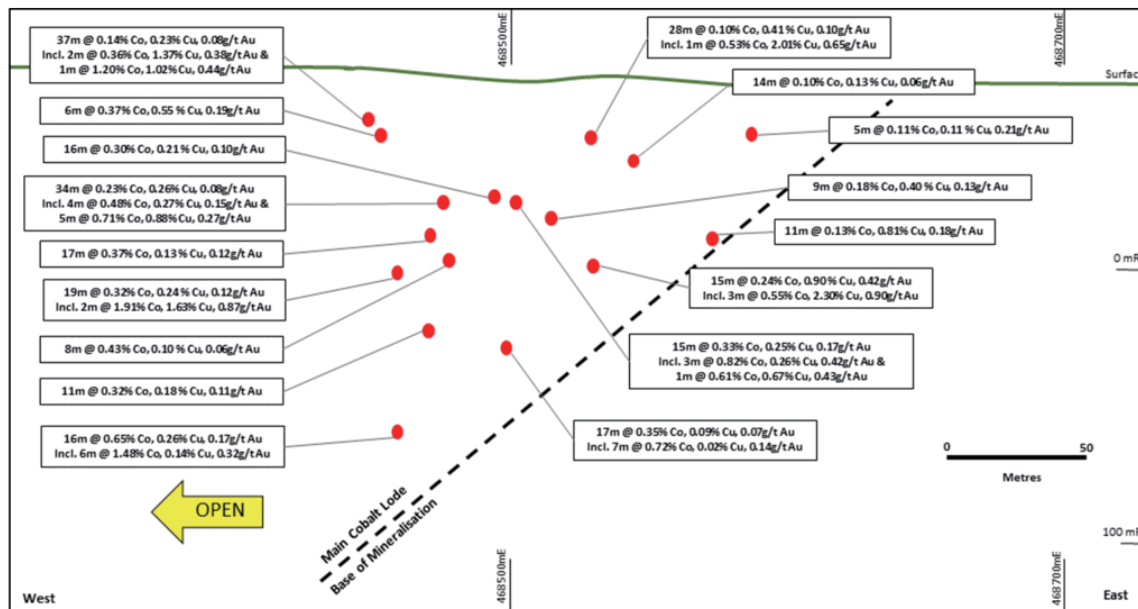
37m @ 0.14% Co, 0.23% Cu, 0.08g/t Au
Incl. 2m @ 0.36% Co, 1.37% Cu, 0.38g/t Au &
1m @ 1.20% Co, 1.02% Cu, 0.44g/t Au

468500mE

28m @ 0.10% Co, 0.41% Cu, 0.10g/t Au
Incl. 1m @ 0.53% Co, 2.01% Cu, 0.65g/t Au

468700mE

Surfac

14m @ 0.10% Co, 0.13% Cu, 0.06g/t Au

6m @ 0.37% Co, 0.55 % Cu, 0.19g/t Au

5m @ 0.11% Co, 0.11 % Cu, 0.21g/t Au

16m @ 0.30% Co, 0.21% Cu, 0.10g/t Au

34m @ 0.23% Co, 0.26% Cu, 0.08g/t Au
Incl. 4m @ 0.48% Co, 0.27% Cu, 0.15g/t Au &
5m @ 0.71% Co, 0.88% Cu, 0.27g/t Au

9m @ 0.18% Co, 0.40 % Cu, 0.13g/t Au

11m @ 0.13% Co, 0.81% Cu, 0.18g/t Au

17m @ 0.37% Co, 0.13% Cu, 0.12g/t Au

0 mR

19m @ 0.32% Co, 0.24 % Cu, 0.12g/t Au
Incl. 2m @ 1.91% Co, 1.63% Cu, 0.87g/t Au

15m @ 0.24% Co, 0.90% Cu, 0.42g/t Au
Incl. 3m @ 0.55% Co, 2.30% Cu, 0.90g/t Au

8m @ 0.43% Co, 0.10 % Cu, 0.06g/t Au

15m @ 0.33% Co, 0.25% Cu, 0.17g/t Au
Incl. 3m @ 0.82% Co, 0.26% Cu, 0.42g/t Au &
1m @ 0.61% Co, 0.67% Cu, 0.43g/t Au

11m @ 0.32% Co, 0.18% Cu, 0.11g/t Au

16m @ 0.65% Co, 0.26% Cu, 0.17g/t Au
Incl. 6m @ 1.48% Co, 0.14% Cu, 0.32g/t Au

17m @ 0.35% Co, 0.09% Cu, 0.07g/t Au
Incl. 7m @ 0.72% Co, 0.02% Cu, 0.14g/t Au

0 50
Metres

OPEN

Main Cobalt Lode
Base of Mineralisation

100 mR

West

468500mE

468700mE

East